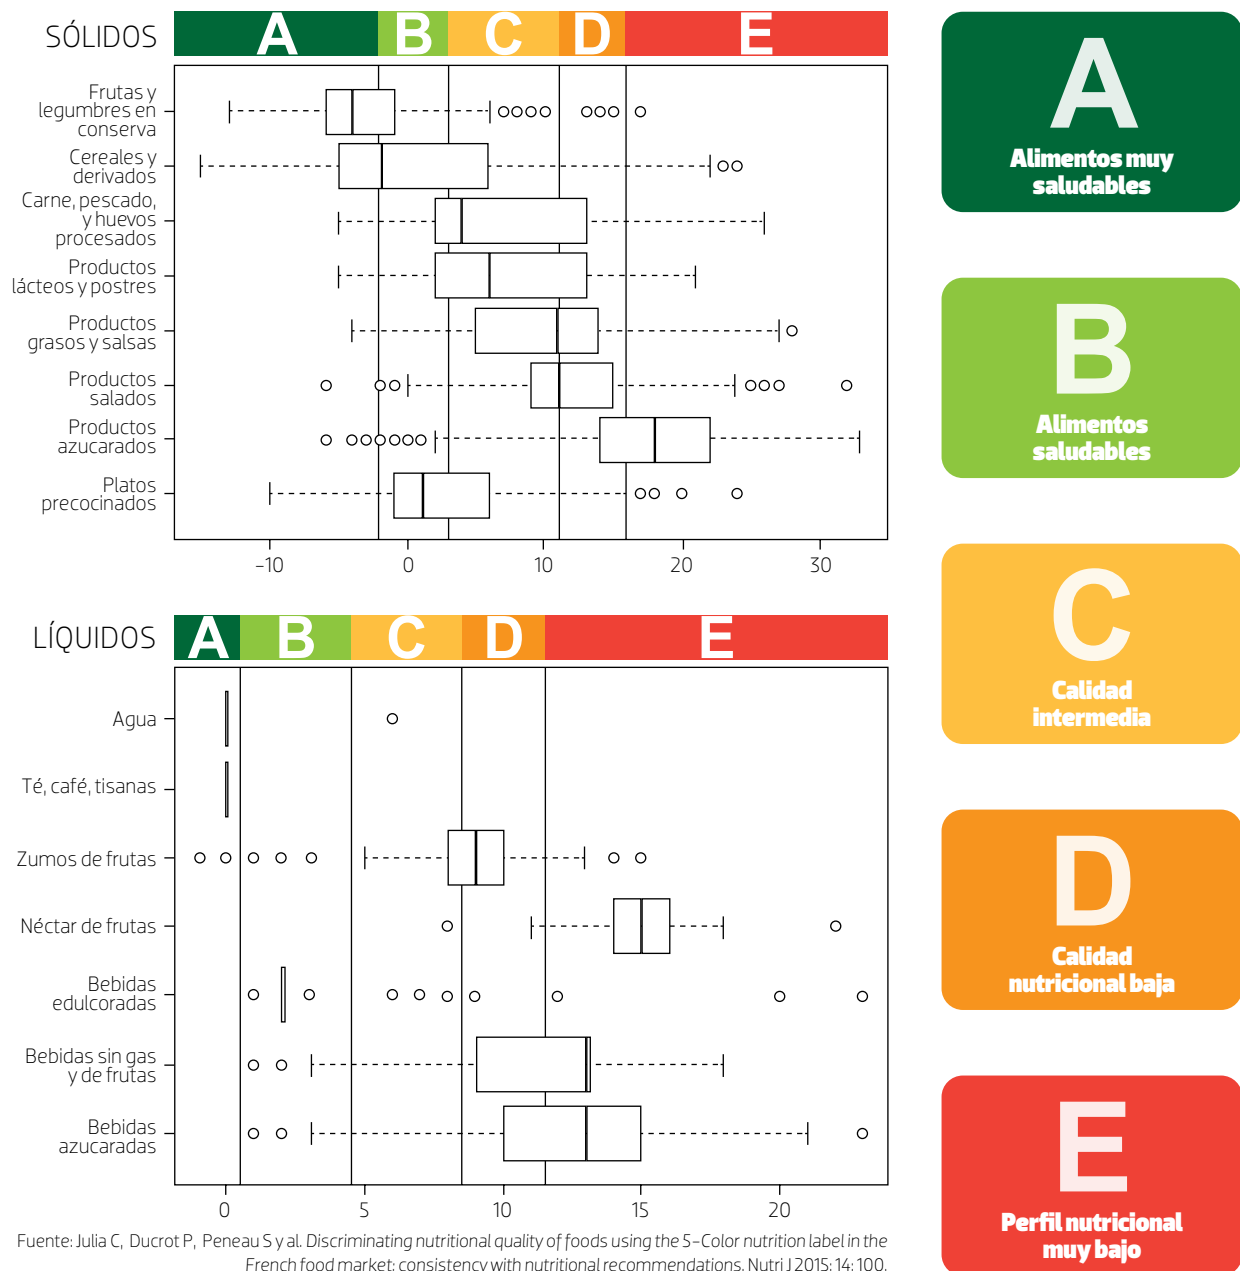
SÓLIDOS

A B C D E

Frutas y legumbres en conserva
Cereales y derivados
Carne, pescado, y huevos procesados
Productos lácteos y postres
Productos grasos y salsas
Productos salados
Productos azucarados
Platos precocinados

−10 0 10 20 30

LÍQUIDOS

A B C D E

Agua
Té, café, tisanas
Zumos de frutas
Néctar de frutas
Bebidas edulcoradas
Bebidas sin gas y de frutas
Bebidas azucaradas

0 5 10 15 20

Fuente: Julia C, Ducrot P, Peneau S y al. Discriminating nutritional quality of foods using the 5-Color nutrition label in the French food market: consistency with nutritional recommendations. Nutri J 2015; 14: 100.

A
Alimentos muy saludables

B
Alimentos saludables

C
Calidad intermedia

D
Calidad nutricional baja

E
Perfil nutricional muy bajo